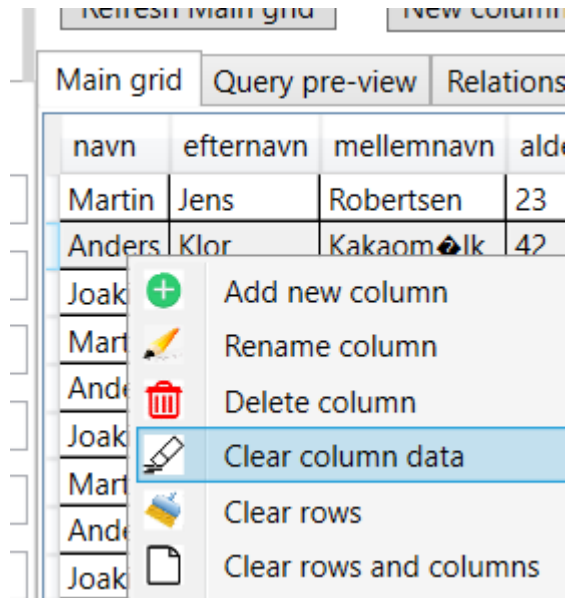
Refresh Main grid | New column

Main grid | Query pre-view | Relations

| navn | efternavn | mellemnavn | alde |
|---|---|---|---|
| Martin | Jens | Robertsen | 23 |
| Anders | Klor | Kakaom�lk | 42 |
| Joak | | | |
| Mart | | | |
| Ande | | | |
| Joak | | | |
| Mart | | | |
| Ande | | | |
| Joak | | | |

Add new column
Rename column
Delete column
Clear column data
Clear rows
Clear rows and columns